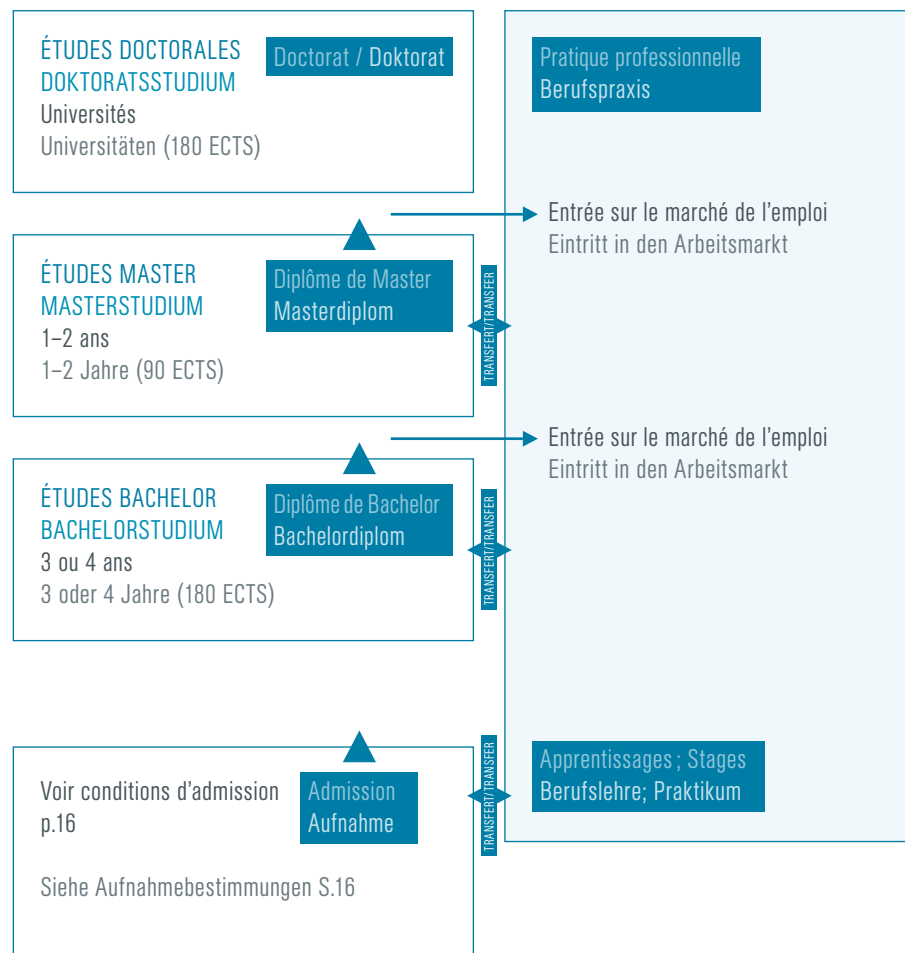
ÉTUDES DOCTORALES
DOKTORATSSTUDIUM
Universités
Universitäten (180 ECTS)

Doctorat / Doktorat

Pratique professionnelle
Berufspraxis

Entrée sur le marché de l’emploi
Eintritt in den Arbeitsmarkt

ÉTUDES MASTER
MASTERSTUDIUM
1–2 ans
1–2 Jahre (90 ECTS)

Diplôme de Master
Masterdiplom

TRANSFERT/TRANSFER

Entrée sur le marché de l’emploi
Eintritt in den Arbeitsmarkt

ÉTUDES BACHELOR
BACHELORSTUDIUM
3 ou 4 ans
3 oder 4 Jahre (180 ECTS)

Diplôme de Bachelor
Bachelordiplom

TRANSFERT/TRANSFER

Voir conditions d’admission p.16

Siehe Aufnahmebestimmungen S.16

Admission
Aufnahme

TRANSFERT/TRANSFER

Apprentissages ; Stages
Berufslehre; Praktikum